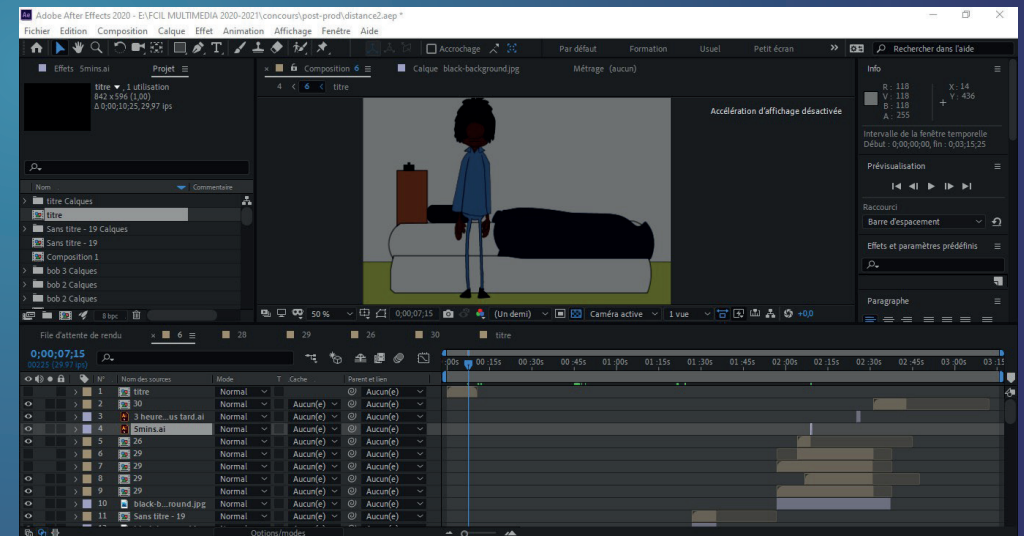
Adobe After Effects 2020 - E:\FCIL MULTIMEDIA 2020-2021\concours\post-prod\distance2.aep *

Fichier Edition Composition Calque Effet Animation Affichage Fenêtre Aide

Accrochage

Par défaut Formation Usuel Petit écran

Rechercher dans l'aide

Effets 5mins.ai Projet

titre ▼ , 1 utilisation
842 x 596 (1,00)
Δ 0;00;10;25, 29,97 ips

Nom Commentaire

titre Calques
titre
Sans titre - 19 Calques
Sans titre - 19
Composition 1
bob 3 Calques
bob 2 Calques
bob 2 Calques

8 bpc

Composition 6 Calque black-background.jpg Métrage (aucun)

4 6 titre

Accélération d'affichage désactivée

50 % 0;00;07;15 (Un demi) Caméra active 1 vue +0,0

Info

R : 118
V : 118
B : 118
A : 255
X : 14
Y : 436

Intervalle de la fenêtre temporelle
Début : 0;00;00;00, fin : 0;03;15;25

Prévisualisation

Raccourci
Barre d'espacement

Effets et paramètres prédéfinis

Paragraphe

File d'attente de rendu 6 28 29 26 30 titre

0;00;07;15
00225 (29.97 ips)

N° Nom des sources Mode T Cache Parent et lien

| N° | Nom des sources | Mode | Cache | Parent et lien |
|---|---|---|---|---|
| 1 | titre | Normal | | Aucun(e) |
| 2 | 30 | Normal | Aucun(e) | Aucun(e) |
| 3 | 3 heure...us tard.ai | Normal | Aucun(e) | Aucun(e) |
| 4 | 5mins.ai | Normal | Aucun(e) | Aucun(e) |
| 5 | 26 | Normal | Aucun(e) | Aucun(e) |
| 6 | 29 | Normal | Aucun(e) | Aucun(e) |
| 7 | 29 | Normal | Aucun(e) | Aucun(e) |
| 8 | 29 | Normal | Aucun(e) | Aucun(e) |
| 9 | 29 | Normal | Aucun(e) | Aucun(e) |
| 10 | black-b...round.jpg | Normal | Aucun(e) | Aucun(e) |
| 11 | Sans titre - 19 | Normal | Aucun(e) | Aucun(e) |

0:00s 00:15s 00:30s 00:45s 01:00s 01:15s 01:30s 01:45s 02:00s 02:15s 02:30s 02:45s 03:00s 03:15

Options/modes